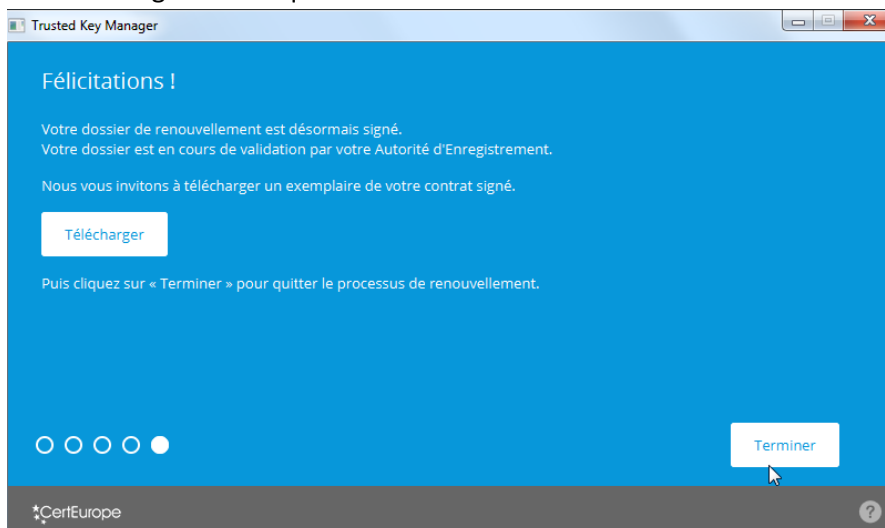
Trusted Key Manager

Félicitations !

Votre dossier de renouvellement est désormais signé.
Votre dossier est en cours de validation par votre Autorité d'Enregistrement.

Nous vous invitons à télécharger un exemplaire de votre contrat signé.

Télécharger

Puis cliquez sur « Terminer » pour quitter le processus de renouvellement.

Terminer

CertEurope

?